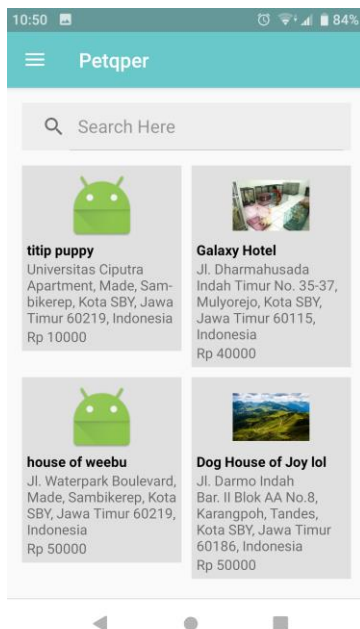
10:50 84%

Petqper

Search Here

titip puppy
Universitas Ciputra Apartment, Made, Sambikerep, Kota SBY, Jawa Timur 60219, Indonesia
Rp 10000

Galaxy Hotel
Jl. Dharmahusada Indah Timur No. 35-37, Mulyorejo, Kota SBY, Jawa Timur 60115, Indonesia
Rp 40000

house of weebu
Jl. Waterpark Boulevard, Made, Sambikerep, Kota SBY, Jawa Timur 60219, Indonesia
Rp 50000

Dog House of Joy lol
Jl. Darmo Indah Bar. II Blok AA No.8, Karangpoh, Tandes, Kota SBY, Jawa Timur 60186, Indonesia
Rp 50000